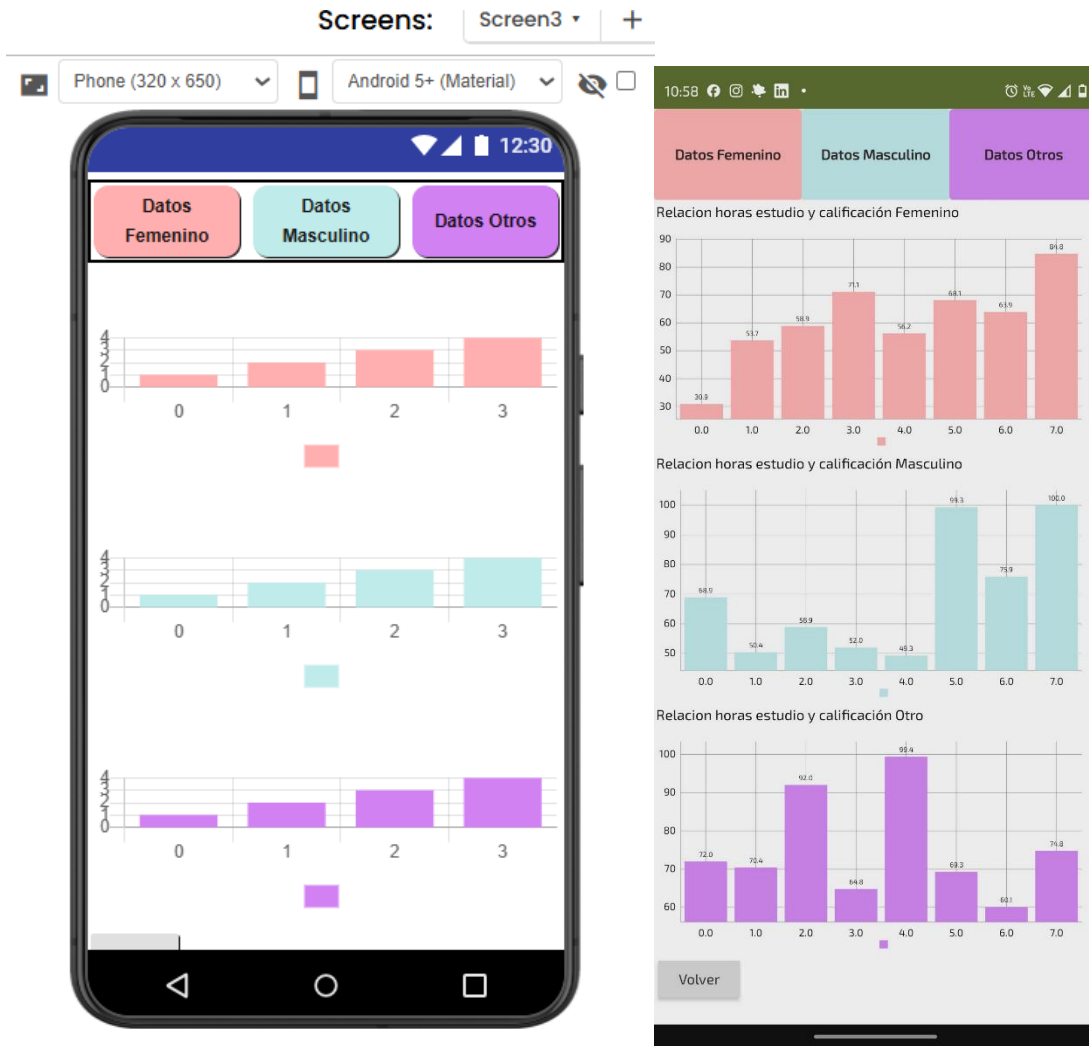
Screens: Screen3 ▾ +

Phone (320 x 650) Android 5+ (Material)

12:30

Datos Femenino | Datos Masculino | Datos Otros

4 3 2 1 0
0 1 2 3

4 3 2 1 0
0 1 2 3

4 3 2 1 0
0 1 2 3

10:58

Datos Femenino | Datos Masculino | Datos Otros

Relacion horas estudio y calificación Femenino

90 80 70 60 50 40 30
30.8 53.7 58.9 71.1 56.2 68.1 63.9 84.8
0.0 1.0 2.0 3.0 4.0 5.0 6.0 7.0

Relacion horas estudio y calificación Masculino

100 90 80 70 60 50
68.9 50.4 58.9 52.0 49.3 99.3 75.9 100.0
0.0 1.0 2.0 3.0 4.0 5.0 6.0 7.0

Relacion horas estudio y calificación Otro

100 90 80 70 60
72.0 70.4 92.0 64.8 99.4 69.3 60.1 74.8
0.0 1.0 2.0 3.0 4.0 5.0 6.0 7.0

Volver